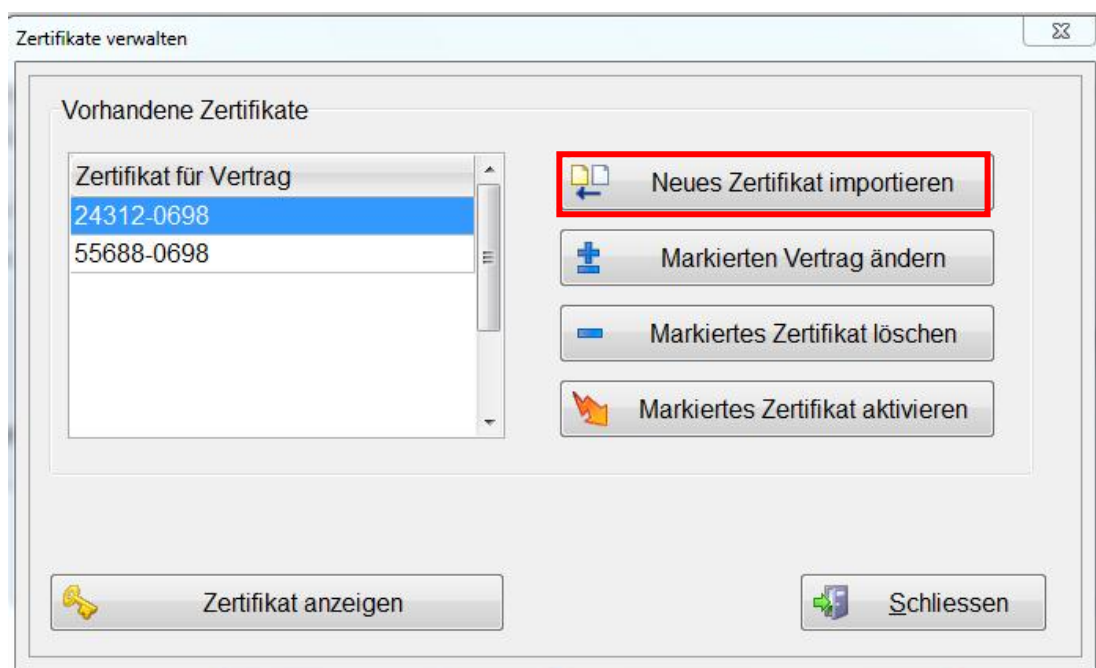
Zertifikate verwalten

Vorhandene Zertifikate

| Zertifikat für Vertrag |
|---|
| 24312-0698 |
| 55688-0698 |

Neues Zertifikat importieren

Markierten Vertrag ändern

Markiertes Zertifikat löschen

Markiertes Zertifikat aktivieren

Zertifikat anzeigen

Schliessen